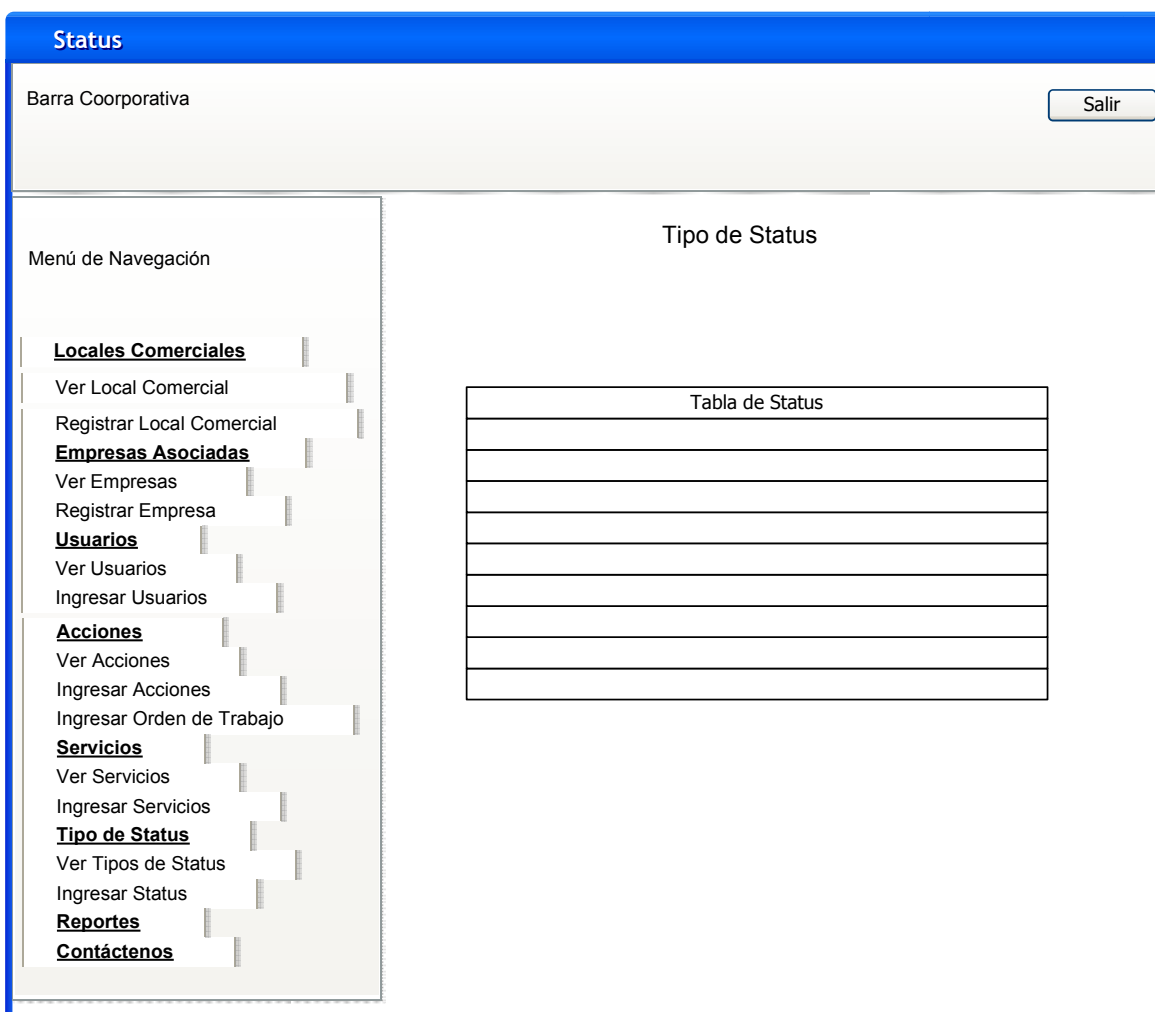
Status

Barra Coorporativa

Salir

Menú de Navegación

Locales Comerciales
Ver Local Comercial
Registrar Local Comercial
Empresas Asociadas
Ver Empresas
Registrar Empresa
Usuarios
Ver Usuarios
Ingresar Usuarios
Acciones
Ver Acciones
Ingresar Acciones
Ingresar Orden de Trabajo
Servicios
Ver Servicios
Ingresar Servicios
Tipo de Status
Ver Tipos de Status
Ingresar Status
Reportes
Contáctenos

Tipo de Status

| Tabla de Status |
|---|
| |
| |
| |
| |
| |
| |
| |
| |
| |